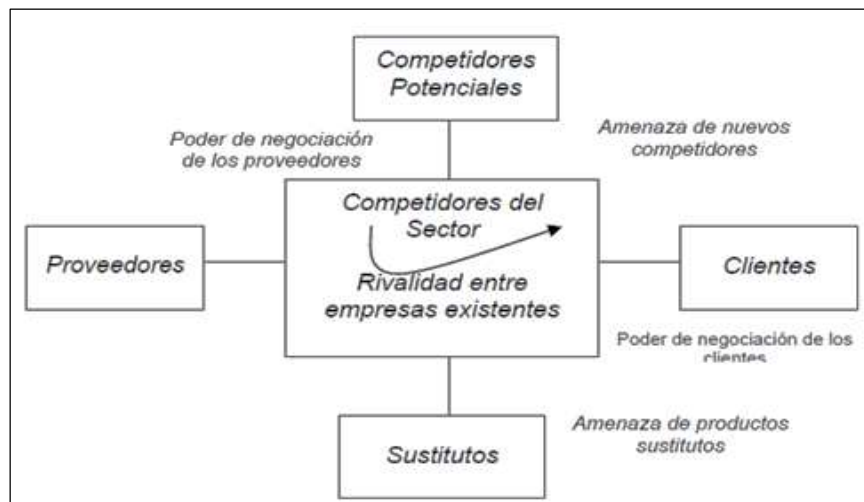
Competidores Potenciales

Poder de negociación de los proveedores

Amenaza de nuevos competidores

Competidores del Sector

Proveedores

Rivalidad entre empresas existentes

Clientes

Poder de negociación de los clientes

Sustitutos

Amenaza de productos sustitutos